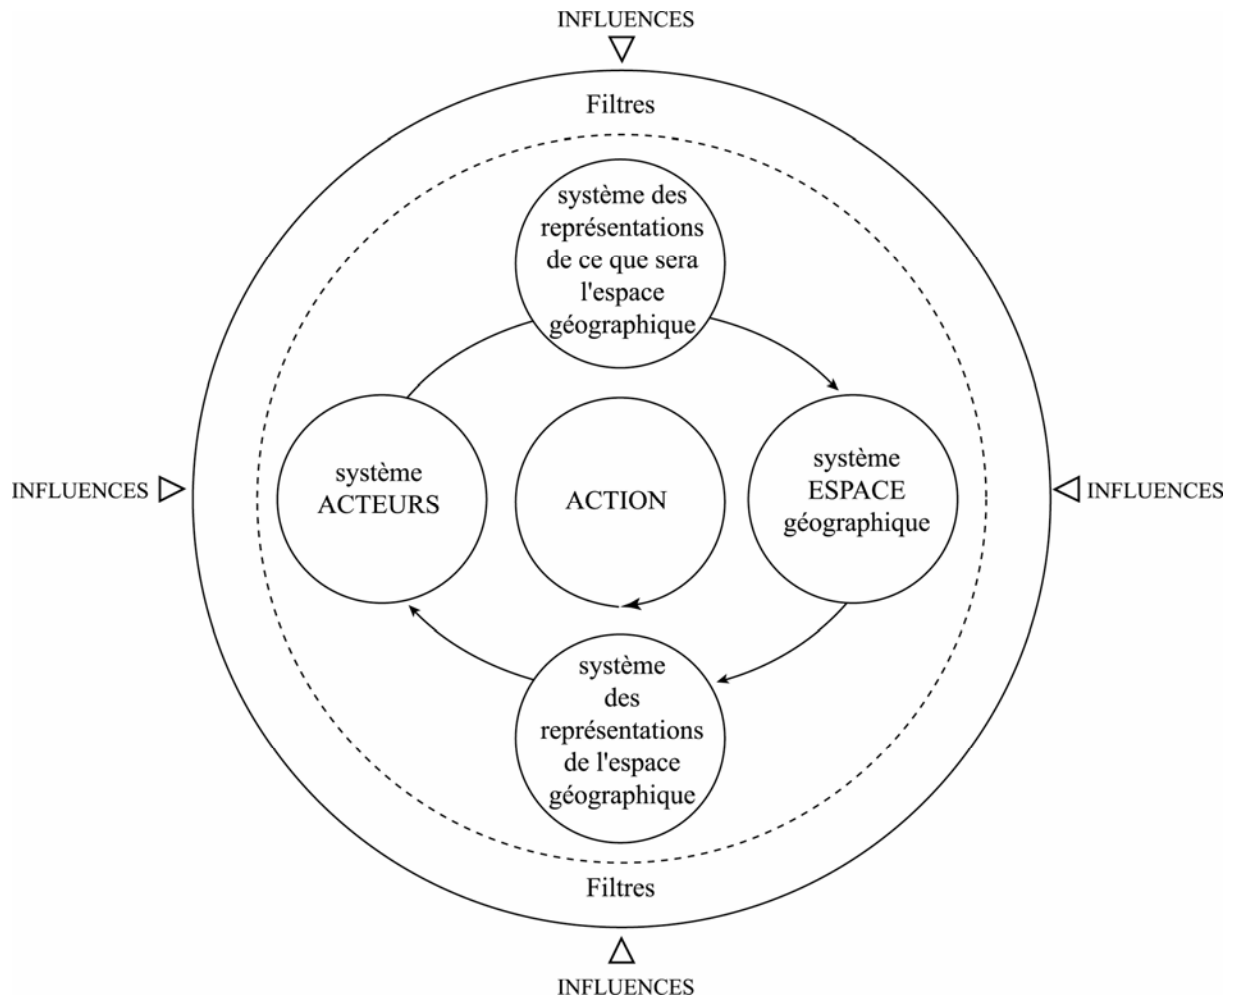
INFLUENCES

Filtres

système des représentations de ce que sera l'espace géographique

INFLUENCES

système ACTEURS

ACTION

système ESPACE géographique

INFLUENCES

système des représentations de l'espace géographique

Filtres

INFLUENCES